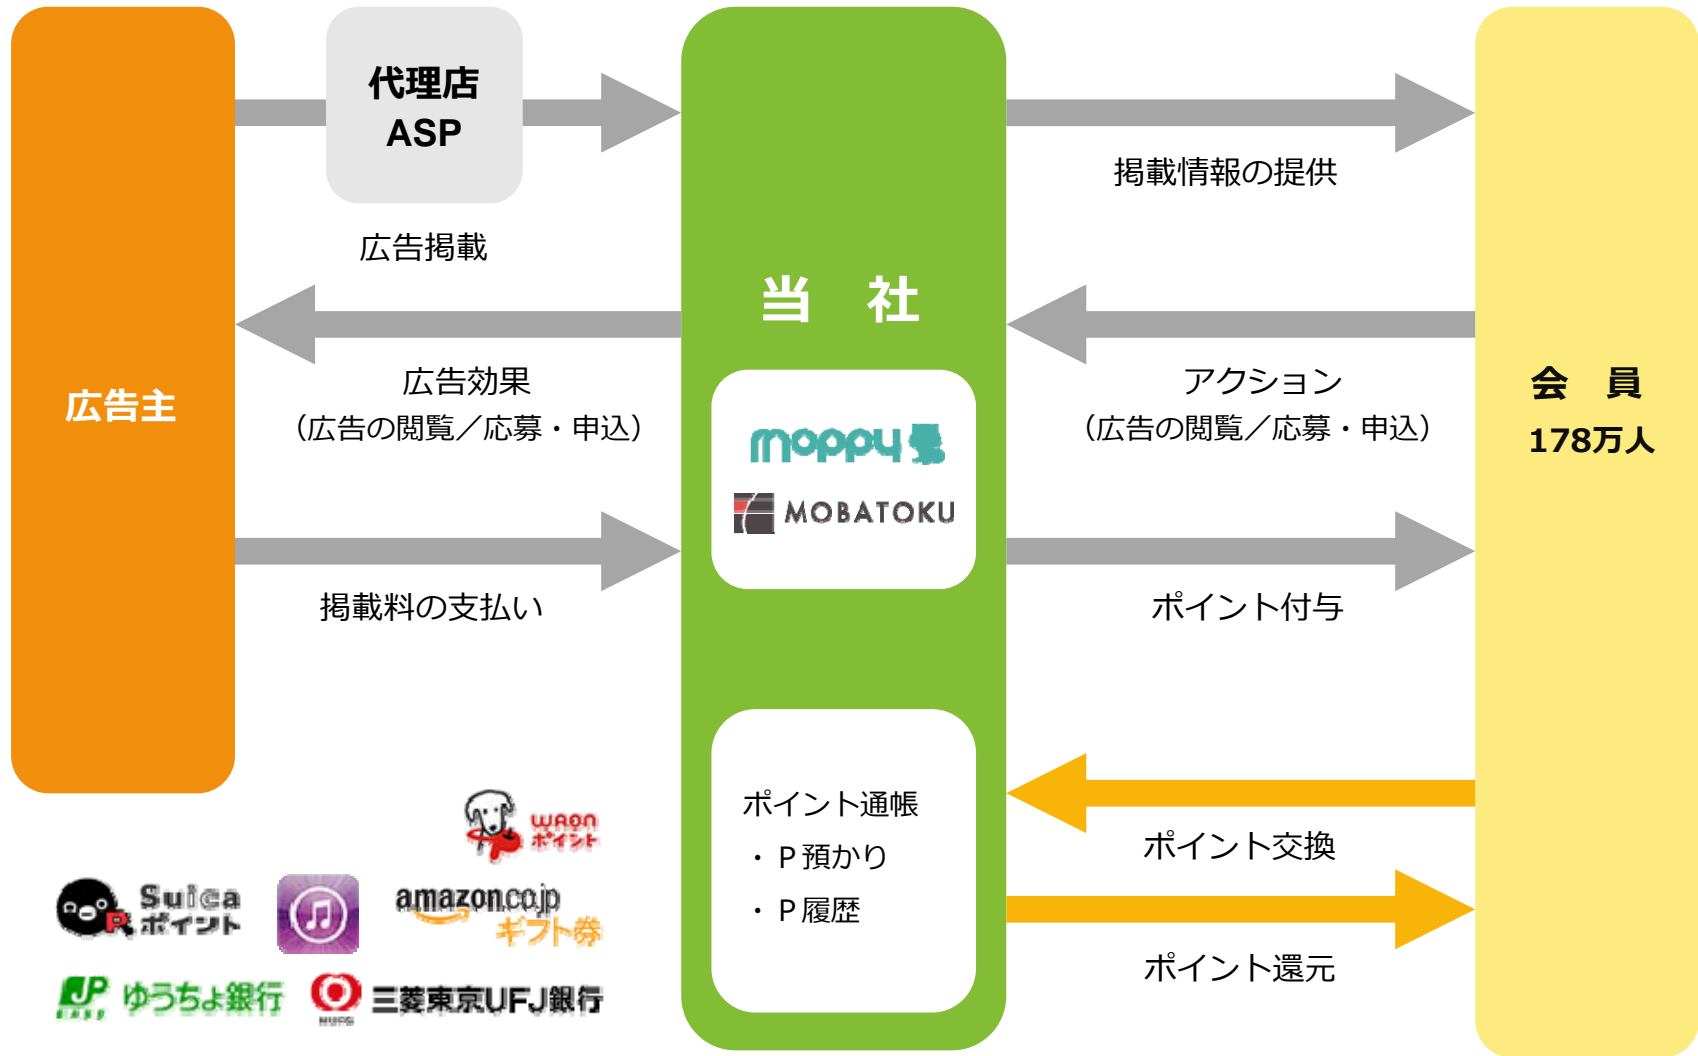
広告主

代理店
ASP

広告掲載

広告効果
（広告の閲覧／応募・申込）

掲載料の支払い

当　社

moppy

MOBATOKU

ポイント通帳
・Ｐ預かり
・Ｐ履歴

掲載情報の提供

アクション
（広告の閲覧／応募・申込）

ポイント付与

ポイント交換

ポイント還元

会　員
178万人

WAON ポイント

Suica ポイント

amazon.co.jp ギフト券

JP BANK ゆうちょ銀行

MUFG 三菱東京UFJ銀行